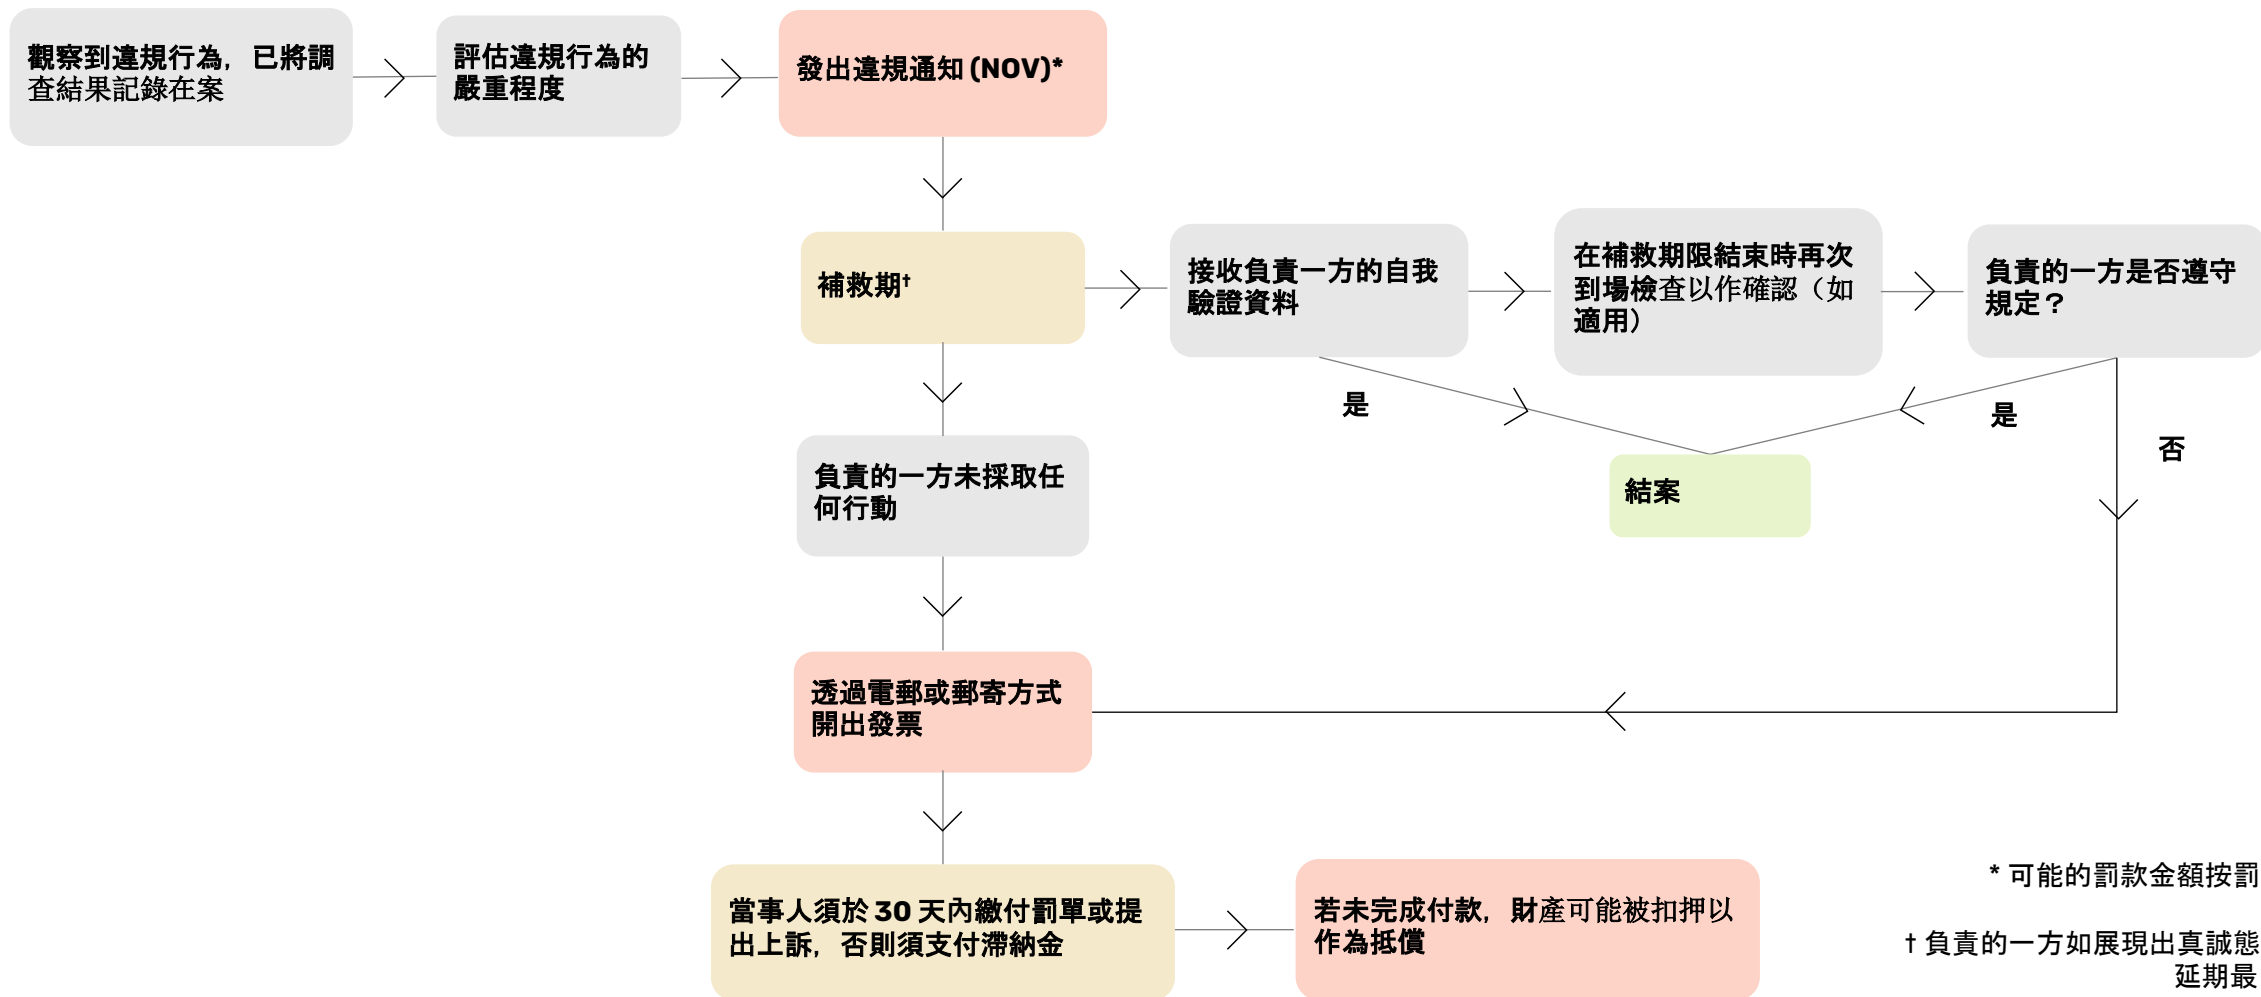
觀察到違規行為，已將調查結果記錄在案

評估違規行為的嚴重程度

發出違規通知 (NOV)*

補救期†

接收負責一方的自我驗證資料

在補救期限結束時再次到場檢查以作確認（如適用）

負責的一方是否遵守規定？

是

是

否

結案

負責的一方未採取任何行動

透過電郵或郵寄方式開出發票

當事人須於 30 天內繳付罰單或提出上訴，否則須支付滯納金

若未完成付款，財產可能被扣押以作為抵償

* 可能的罰款金額按罰

† 負責的一方如展現出真誠態延期最